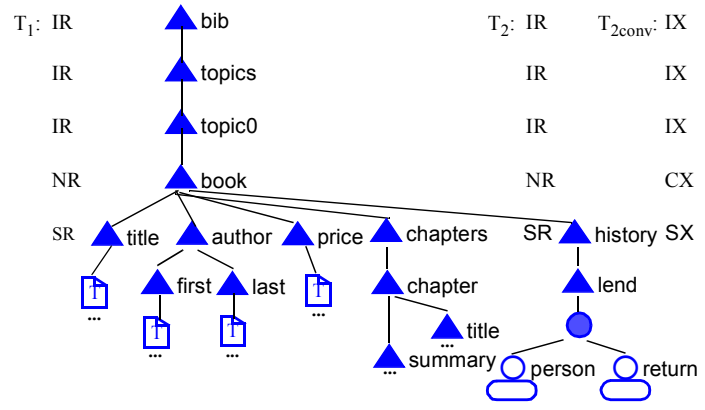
$T_1$: IR bib $T_2$: IR $T_{2conv}$: IX

IR topics IR IX

IR topic0 IR IX

NR book NR CX

SR title author price chapters SR history SX

first last chapter lend

title

summary person return

...

...

...

...

...

...